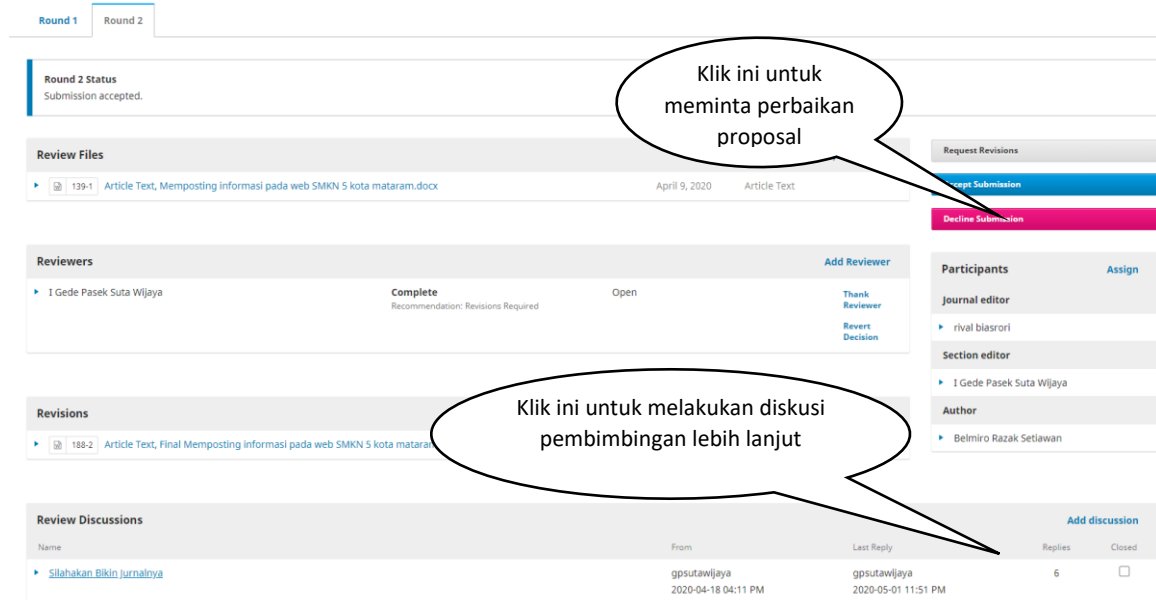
Round 1 Round 2

Round 2 Status
Submission accepted.

Klik ini untuk meminta perbaikan proposal

Review Files

139-1 Article Text, Memposting informasi pada web SMKN 5 kota mataram.docx April 9, 2020 Article Text

Request Revisions
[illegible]ept Submission
Decline Submission

Reviewers Add Reviewer

I Gede Pasek Suta Wijaya Complete Recommendation: Revisions Required Open Thank Reviewer Revert Decision

Participants Assign
Journal editor
rival biasrori
Section editor
I Gede Pasek Suta Wijaya
Author
Belmiro Razak Setiawan

Revisions

188-2 Article Text, Final Memposting informasi pada web SMKN 5 kota mataram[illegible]

Klik ini untuk melakukan diskusi pembimbingan lebih lanjut

Review Discussions Add discussion

| Name | From | Last Reply | Replies | Closed |
|---|---|---|---|---|
| Silahakan Bikin Jurnalnya | gpsutawijaya 2020-04-18 04:11 PM | gpsutawijaya 2020-05-01 11:51 PM | 6 | |